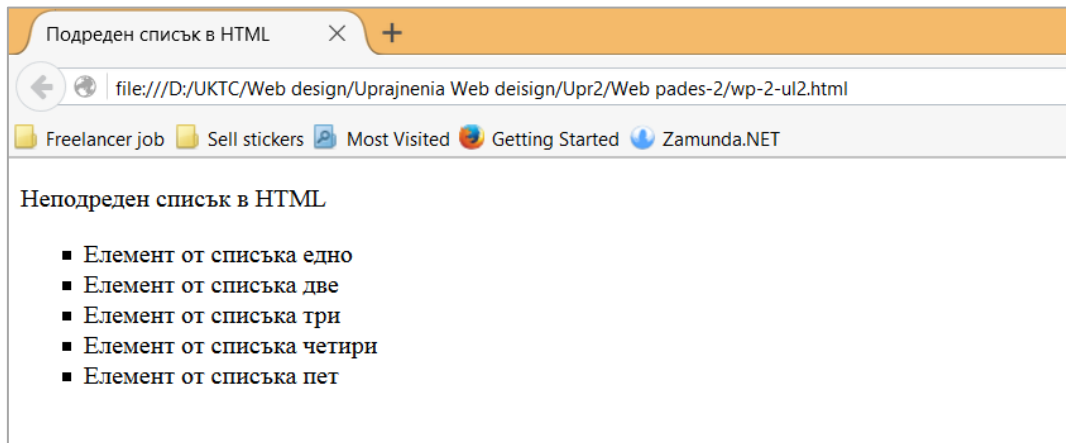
Подреден списък в HTML ✕ +

file:///D:/UKTC/Web design/Uprajnenia Web deisign/Upr2/Web pades-2/wp-2-ul2.html

Freelancer job  Sell stickers  Most Visited  Getting Started  Zamunda.NET

Неподреден списък в HTML

- Елемент от списъка едно
- Елемент от списъка две
- Елемент от списъка три
- Елемент от списъка четири
- Елемент от списъка пет